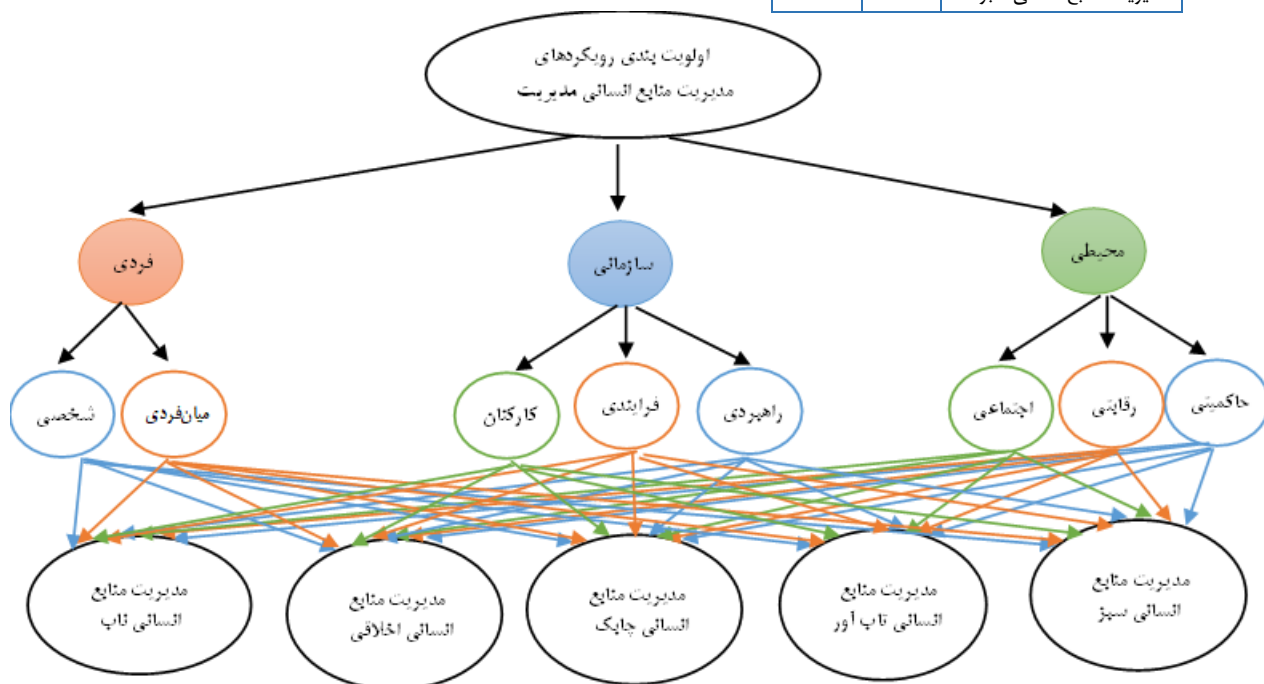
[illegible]

اولویت بندی رویکردهای
مدیریت منابع انسانی مدیریت

فردی

سازمانی

محیطی

شخصی

میان‌فردی

کارکنان

فرایندی

راهبردی

اجتماعی

رقابتی

حاکمیتی

مدیریت منابع انسانی ناب

مدیریت منابع انسانی اخلاقی

مدیریت منابع انسانی چابک

مدیریت منابع انسانی تاب آور

مدیریت منابع انسانی سبز